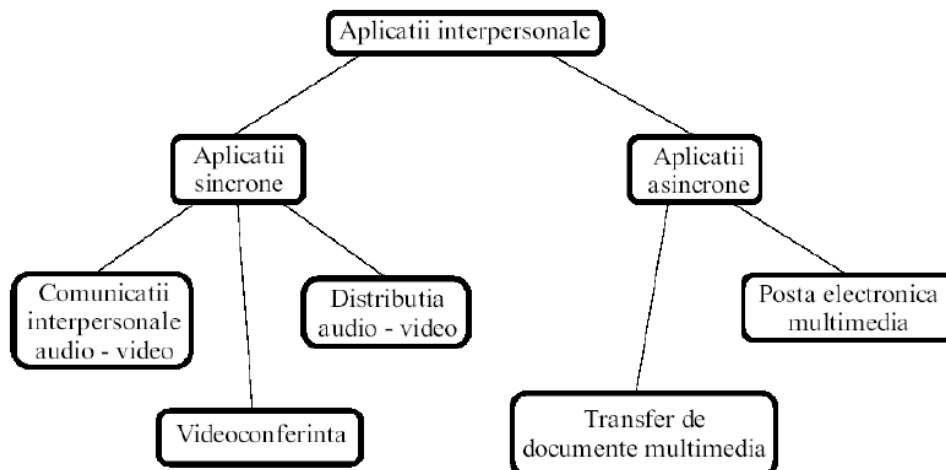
Aplicatii interpersonale

Aplicatii sincrone

Aplicatii asincrone

Comunicatii interpersonale audio - video

Distributia audio - video

Videoconferinta

Posta electronica multimedia

Transfer de documente multimedia